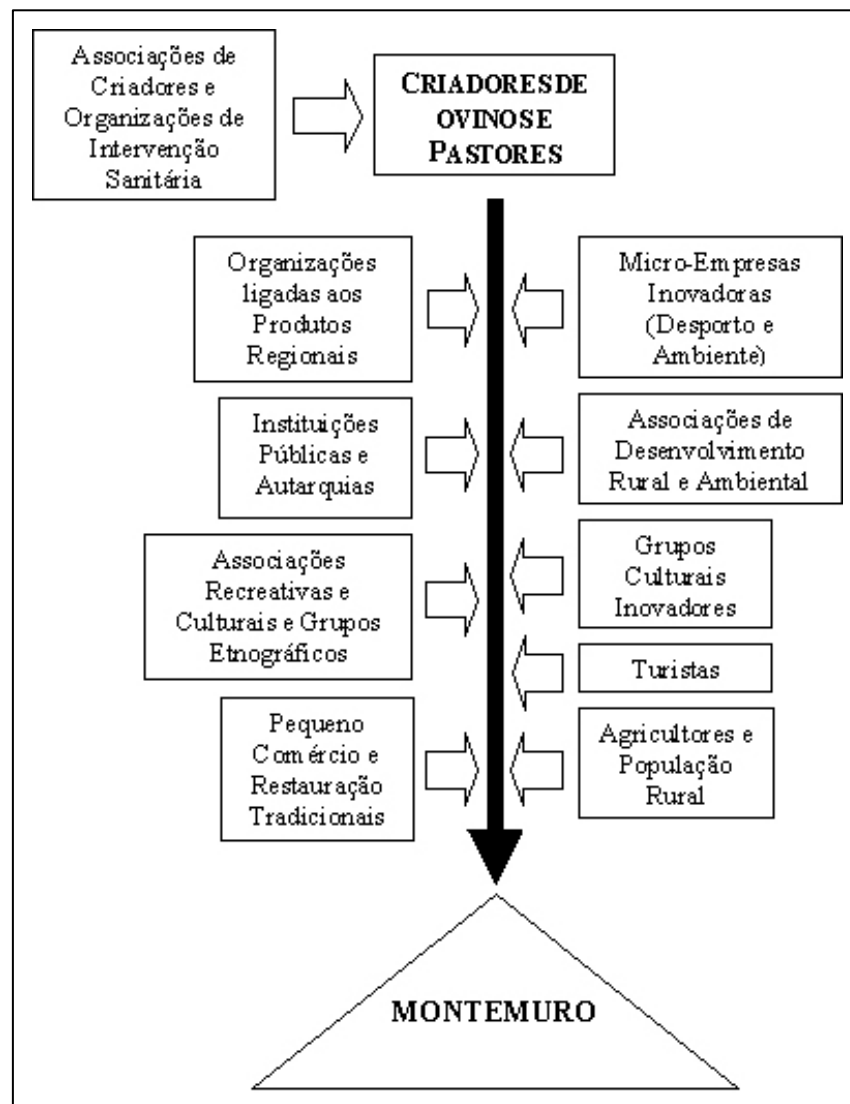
Associações de Criadores e Organizações de Intervenção Sanitária

CRIADORES DE OVINOS E PASTORES

Organizações ligadas aos Produtos Regionais

Micro-Empresas Inovadoras (Desporto e Ambiente)

Instituições Públicas e Autarquias

Associações de Desenvolvimento Rural e Ambiental

Associações Recreativas e Culturais e Grupos Etnográficos

Grupos Culturais Inovadores

Turistas

Pequeno Comércio e Restauração Tradicionais

Agricultores e População Rural

MONTEMURO